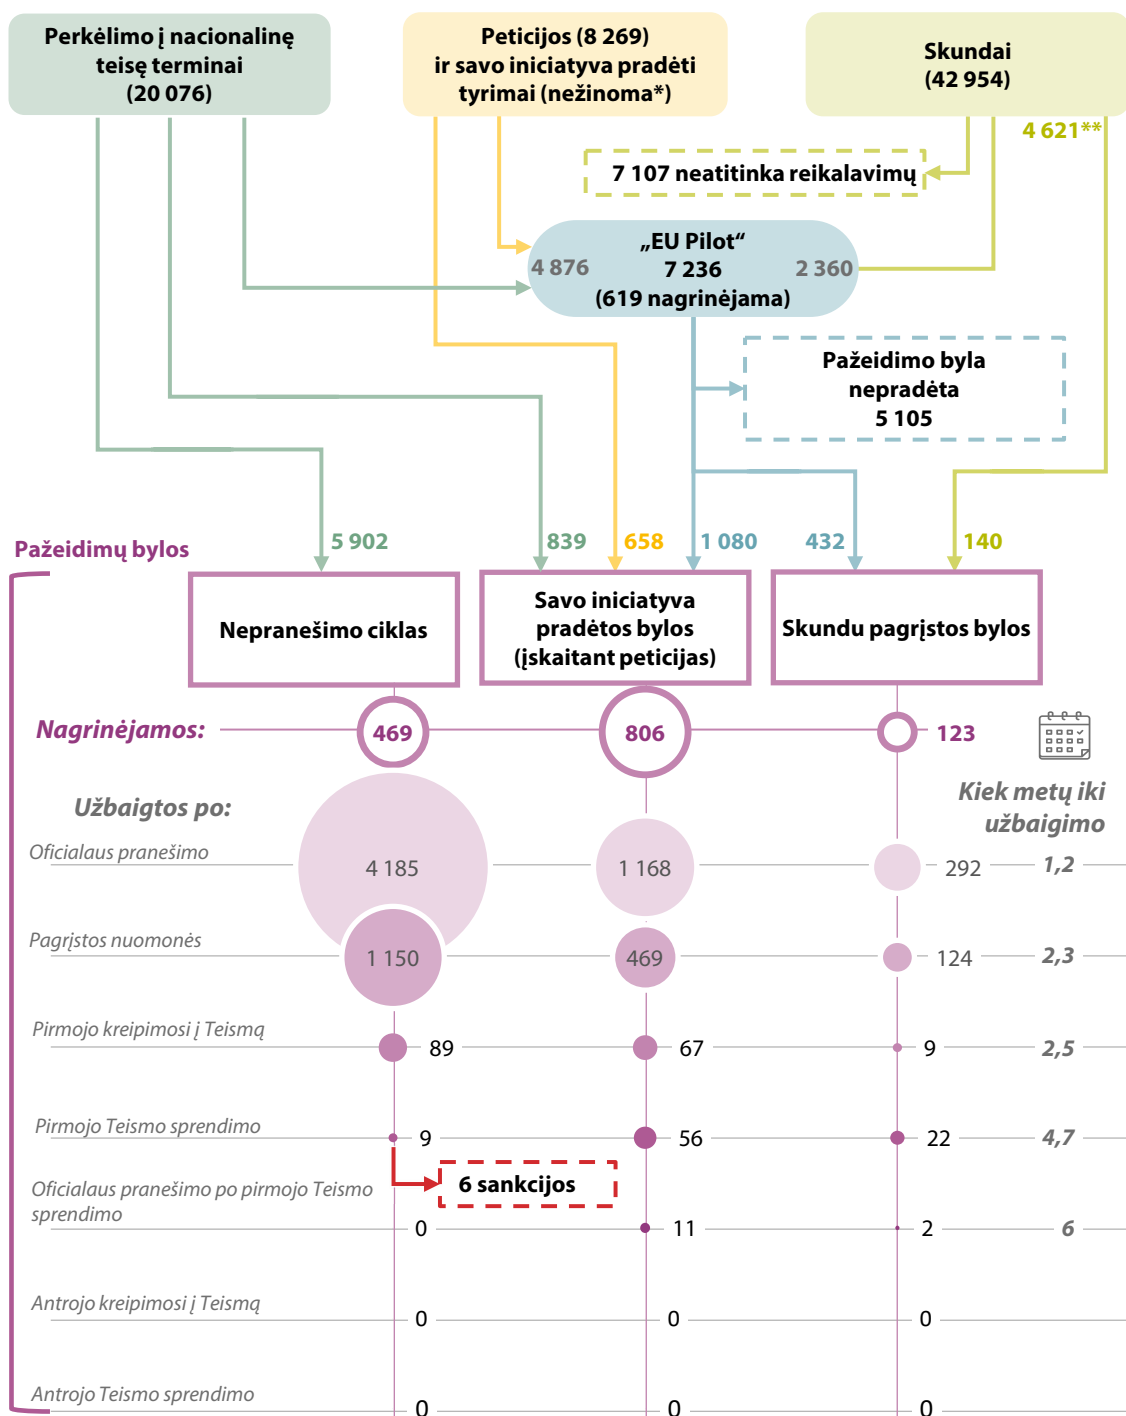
Perkėlimo į nacionalinę teisę terminai (20 076)

Peticijos (8 269) ir savo iniciatyva pradėti tyrimai (nežinoma*)

Skundai (42 954)

4 621**

7 107 neatitinka reikalavimų

„EU Pilot“ 7 236 (619 nagrinėjama)

4 876

2 360

Pažeidimo byla nepradėta 5 105

Pažeidimų bylos

5 902

839

658

1 080

432

140

Nepranešimo ciklas

Savo iniciatyva pradėtos bylos (įskaitant peticijas)

Skundu pagrįstos bylos

Nagrinėjamos:

469

806

123

Užbaigtos po:

Kiek metų iki užbaigimo

Oficialaus pranešimo

4 185

1 168

292

1,2

Pagrįstos nuomonės

1 150

469

124

2,3

Pirmojo kreipimosi į Teismą

89

67

9

2,5

Pirmojo Teismo sprendimo

9

56

22

4,7

6 sankcijos

Oficialaus pranešimo po pirmojo Teismo sprendimo

0

11

2

6

Antrojo kreipimosi į Teismą

0

0

0

Antrojo Teismo sprendimo

0

0

0